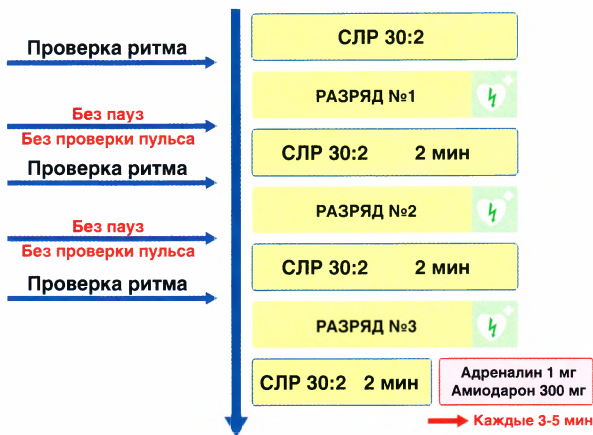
Проверка ритма

СЛР 30:2

РАЗРЯД №1

Без пауз
Без проверки пульса

СЛР 30:2 2 мин

Проверка ритма

РАЗРЯД №2

Без пауз
Без проверки пульса

СЛР 30:2 2 мин

Проверка ритма

РАЗРЯД №3

СЛР 30:2 2 мин

Адреналин 1 мг
Амиодарон 300 мг

Каждые 3-5 мин